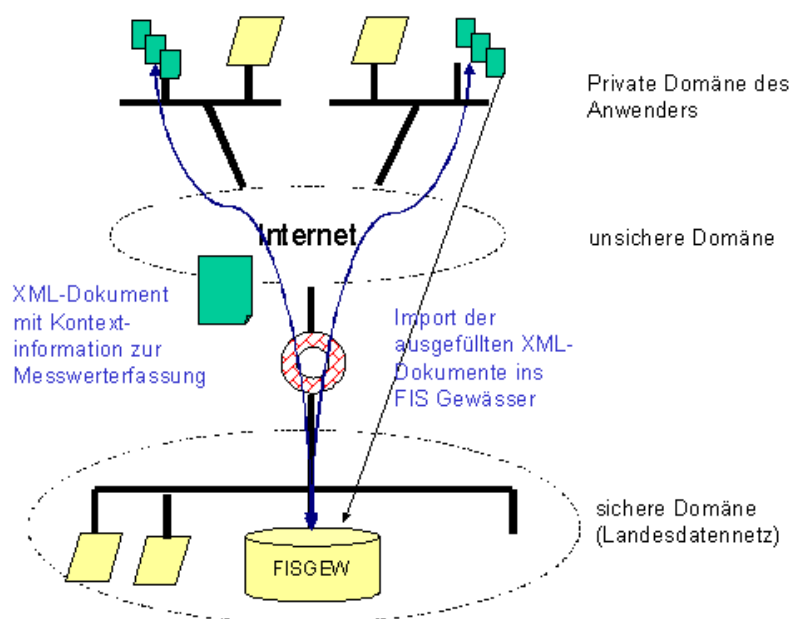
Private Domäne des Anwenders

Internet

unsichere Domäne

XML-Dokument mit Kontextinformation zur Messwerterfassung

Import der ausgefüllten XML-Dokumente ins FIS Gewässer

sichere Domäne (Landesdatennetz)

FISGEW